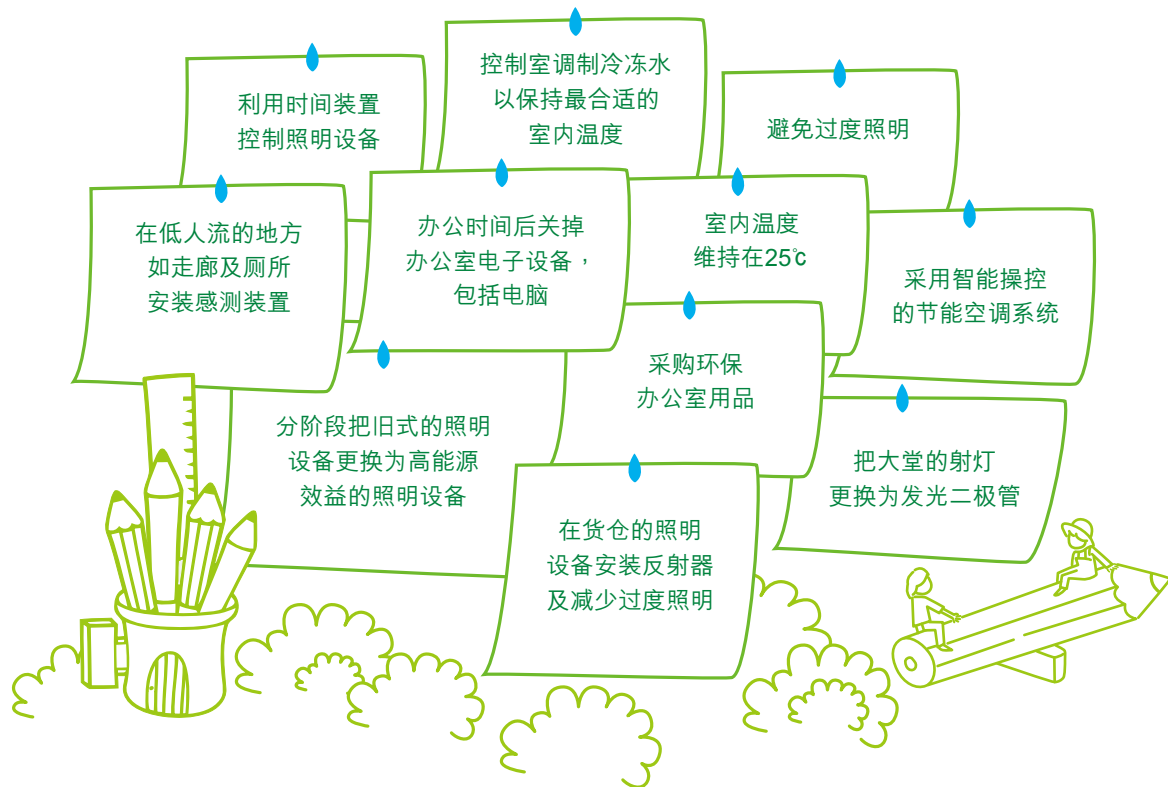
利用时间装置
控制照明设备

控制室调制冷冻水
以保持最合适的
室内温度

避免过度照明

在低人流的地方
如走廊及厕所
安装感测装置

办公时间后关掉
办公室电子设备，
包括电脑

室内温度
维持在25℃

采用智能操控
的节能空调系统

采购环保
办公室用品

分阶段把旧式的照明
设备更换为高能源
效益的照明设备

把大堂的射灯
更换为发光二极管

在货仓的照明
设备安装反射器
及减少过度照明